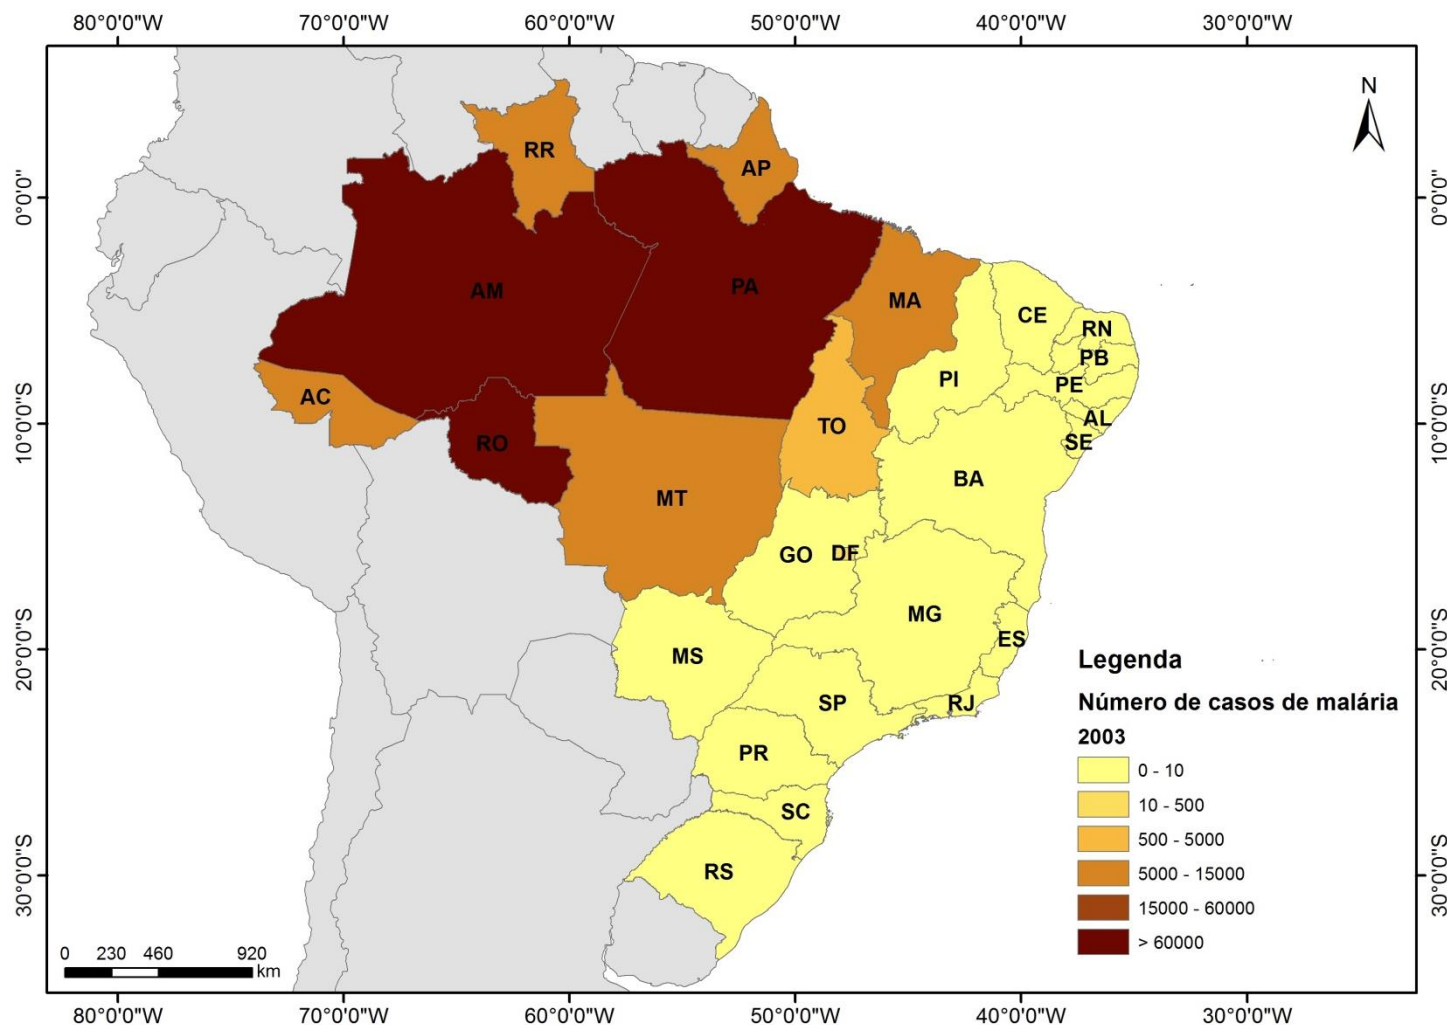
80°0'0"W 70°0'0"W 60°0'0"W 50°0'0"W 40°0'0"W 30°0'0"W

N

0°0'0"
10°0'0"S
20°0'0"S
30°0'0"S

0°0'0"
10°0'0"S
20°0'0"S
30°0'0"S

RR
AP
AM
PA
MA
CE
RN
PB
PE
PI
AC
AL
SE
RO
TO
BA
MT
GO
DF
MG
ES
MS
SP
RJ
PR
SC
RS

Legenda
Número de casos de malária
2003

0 - 10
10 - 500
500 - 5000
5000 - 15000
15000 - 60000
> 60000

0 230 460 920 km

80°0'0"W 70°0'0"W 60°0'0"W 50°0'0"W 40°0'0"W 30°0'0"W